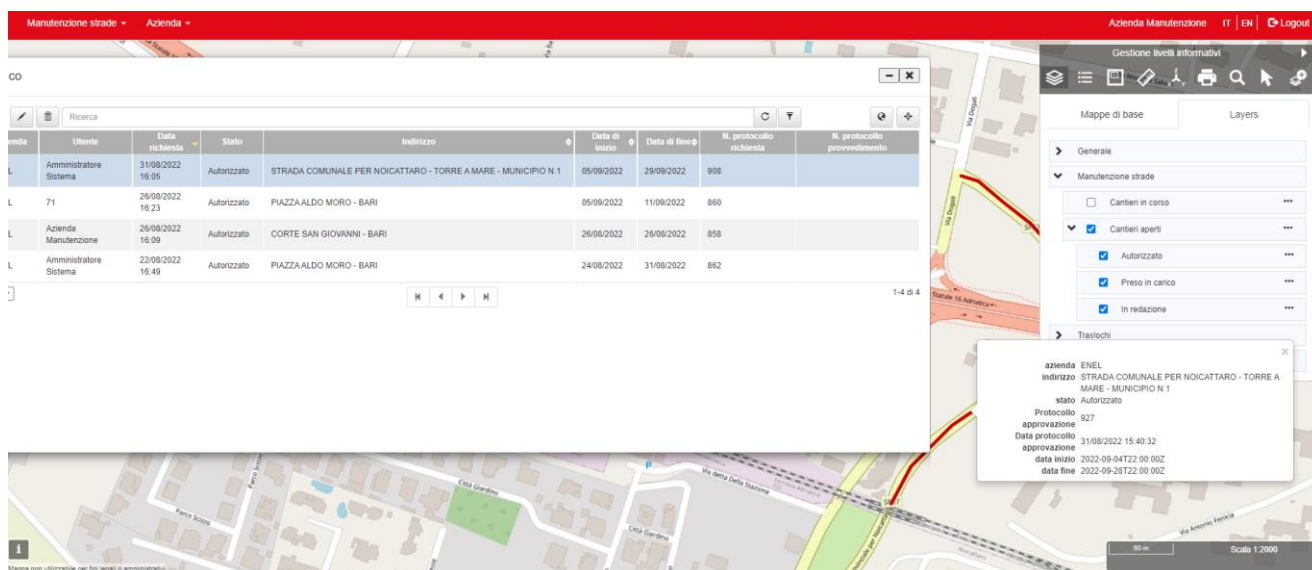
Manutenzione strade ▾ Azienda ▾

Azienda Manutenzione IT | EN Logout

co

Ricerca

| enda | Utente | Data richiesta | Stato | Indirizzo | Data di inizio | Data di fine | N. protocollo richiesta | N. protocollo provvedimento |
|---|---|---|---|---|---|---|---|---|
| L | Amministratore Sistema | 31/08/2022 16:05 | Autorizzato | STRADA COMUNALE PER NOICATTARO - TORRE A MARE - MUNICIPIO N.1 | 05/09/2022 | 29/09/2022 | 908 | |
| L | 71 | 26/08/2022 16:23 | Autorizzato | PIAZZA ALDO MORO - BARI | 05/09/2022 | 11/09/2022 | 860 | |
| L | Azienda Manutenzione | 26/08/2022 16:09 | Autorizzato | CORTE SAN GIOVANNI - BARI | 26/08/2022 | 26/08/2022 | 858 | |
| L | Amministratore Sistema | 22/08/2022 16:49 | Autorizzato | PIAZZA ALDO MORO - BARI | 24/08/2022 | 31/08/2022 | 862 | |

1-4 di 4

Gestione livelli informativi

Mappe di base
Layers

Generale
Manutenzione strade
Cantieri in corso
Cantieri aperti
Autorizzato
Preso in carico
In redazione
Traslochi

azienda ENEL
indirizzo STRADA COMUNALE PER NOICATTARO - TORRE A MARE - MUNICIPIO N.1
stato Autorizzato
Protocollo approvazione 927
Data protocollo approvazione 31/08/2022 15:40:32
data inizio 2022-09-04T22:00:00Z
data fine 2022-09-28T22:00:00Z

Statale 16 Adriatica
Città Giardino
Parco Scizzo
Via della Stazione
Via Antonio Fenicia
50 m
Scala 1:2000
Mappa non utilizzabile per fini legali o amministrativi